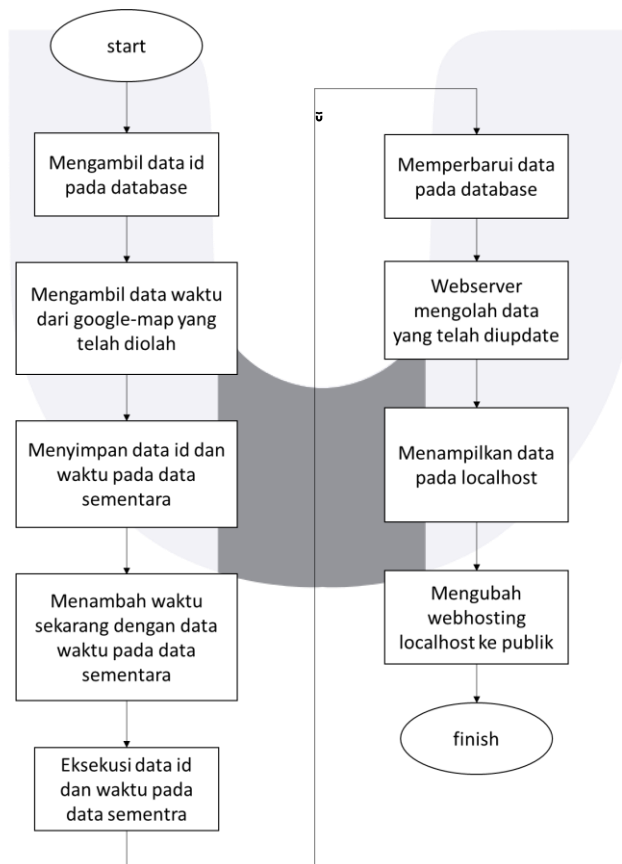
start

Mengambil data id pada database

Mengambil data waktu dari google-map yang telah diolah

Menyimpan data id dan waktu pada data sementara

Menambah waktu sekarang dengan data waktu pada data sementara

Eksekusi data id dan waktu pada data sementra

Memperbarui data pada database

Webserver mengolah data yang telah diupdate

Menampilkan data pada localhost

Mengubah webhosting localhost ke publik

finish